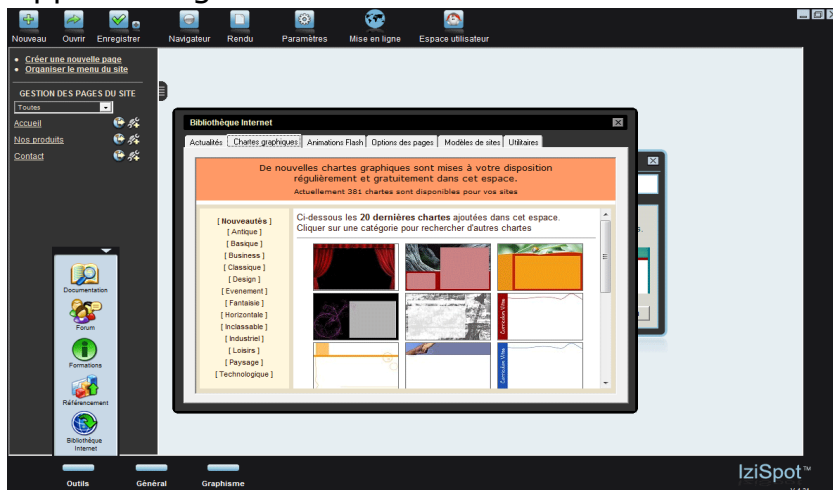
Nouveau Ouvrir Enregistrer Navigateur Rendu Paramètres Mise en ligne Espace utilisateur

• Créer une nouvelle page
• Organiser le menu du site

GESTION DES PAGES DU SITE

Toutes

Accueil

Nos produits

Contact

Documentation

Forum

Formations

Référencement

Bibliothèque Internet

Bibliothèque Internet

Actualités | Chartes graphiques | Animations Flash | Options des pages | Modèles de sites | Utilitaires

De nouvelles chartes graphiques sont mises à votre disposition régulièrement et gratuitement dans cet espace.

Actuellement 381 chartes sont disponibles pour vos sites

[ Nouveautés ]
[ Antique ]
[ Basique ]
[ Business ]
[ Classique ]
[ Design ]
[ Evenement ]
[ Fantaisie ]
[ Horizontale ]
[ Inclassable ]
[ Industriel ]
[ Loisirs ]
[ Paysage ]
[ Technologique ]

Ci-dessous les 20 dernières chartes ajoutées dans cet espace.
Cliquer sur une catégorie pour rechercher d'autres chartes

Curriculum Vitae

Curriculum Vitae

Outils Général Graphisme

IziSpot™